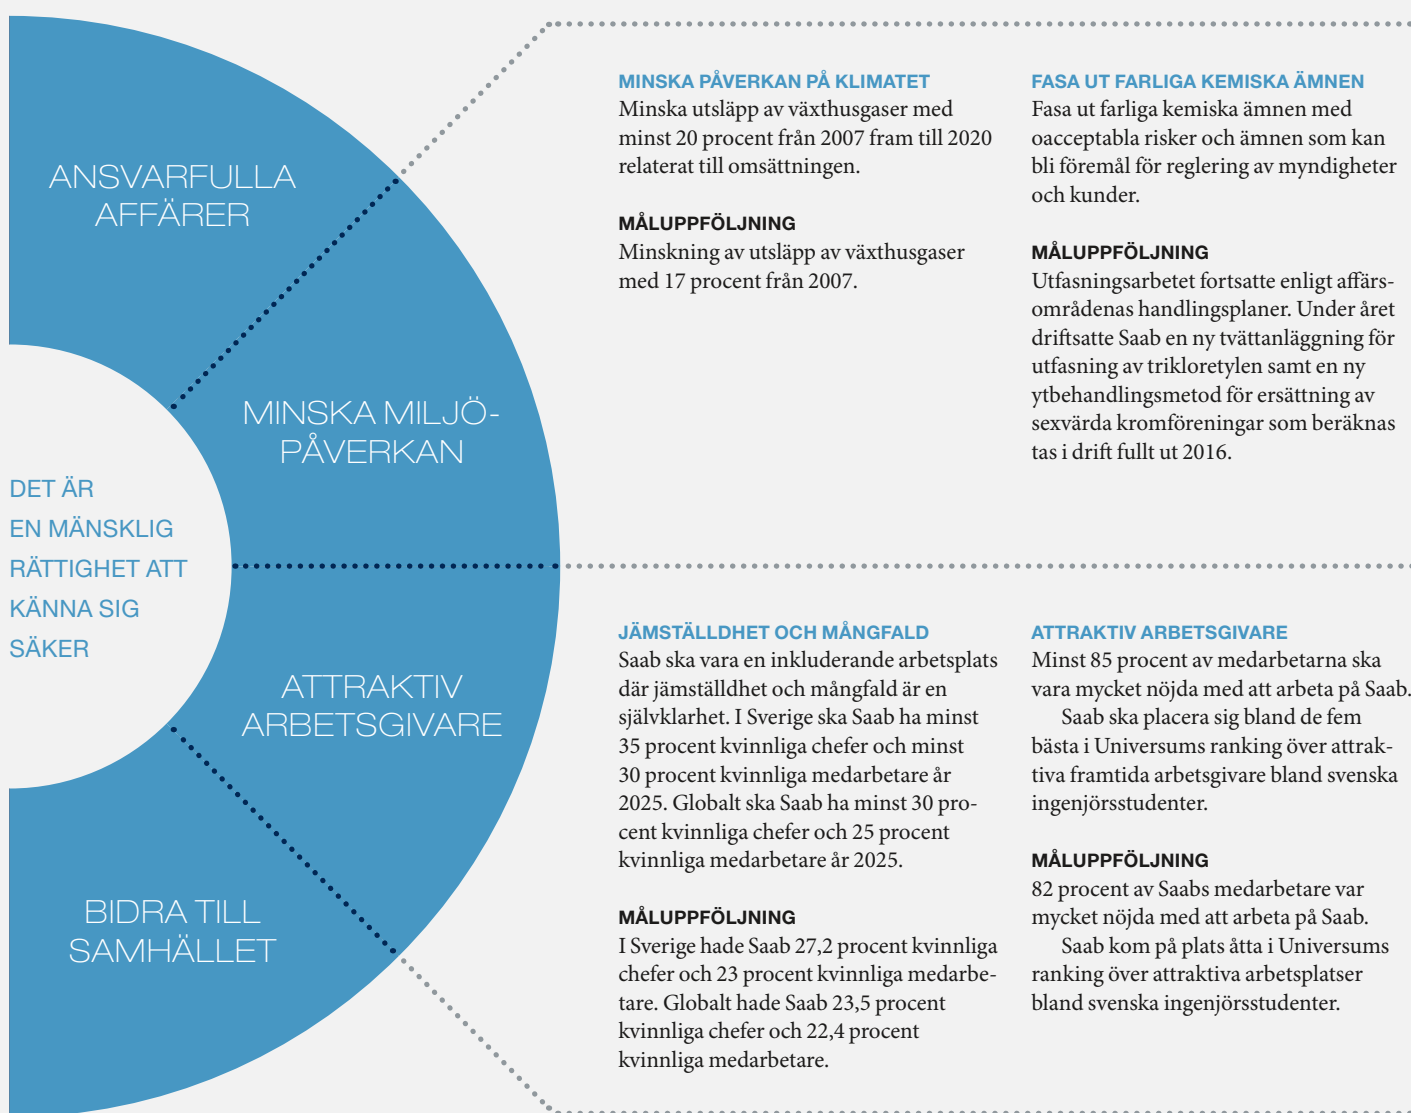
ANSVARFULLA AFFÄRER

MINSKA MILJÖPÅVERKAN

DET ÄR EN MÄNSKLIG RÄTTIGHET ATT KÄNNA SIG SÄKER

ATTRAKTIV ARBETSGIVARE

BIDRA TILL SAMHÄLLET

MINSKA PÅVERKAN PÅ KLIMATET
Minska utsläpp av växthusgaser med minst 20 procent från 2007 fram till 2020 relaterat till omsättningen.

MÅLUPPFÖLJNING
Minskning av utsläpp av växthusgaser med 17 procent från 2007.

FASA UT FARLIGA KEMISKA ÄMNEN
Fasa ut farliga kemiska ämnen med oacceptabla risker och ämnen som kan bli föremål för reglering av myndigheter och kunder.

MÅLUPPFÖLJNING
Utfasningsarbetet fortsatte enligt affärsområdenas handlingsplaner. Under året driftsatte Saab en ny tvättanläggning för utfasning av trikloretylen samt en ny ytbehandlingsmetod för ersättning av sexvärda kromföreningar som beräknas tas i drift fullt ut 2016.

JÄMSTÄLLDHET OCH MÅNGFALD
Saab ska vara en inkluderande arbetsplats där jämställdhet och mångfald är en självklarhet. I Sverige ska Saab ha minst 35 procent kvinnliga chefer och minst 30 procent kvinnliga medarbetare år 2025. Globalt ska Saab ha minst 30 procent kvinnliga chefer och 25 procent kvinnliga medarbetare år 2025.

MÅLUPPFÖLJNING
I Sverige hade Saab 27,2 procent kvinnliga chefer och 23 procent kvinnliga medarbetare. Globalt hade Saab 23,5 procent kvinnliga chefer och 22,4 procent kvinnliga medarbetare.

ATTRAKTIV ARBETSGIVARE
Minst 85 procent av medarbetarna ska vara mycket nöjda med att arbeta på Saab.
Saab ska placera sig bland de fem bästa i Universums ranking över attraktiva framtida arbetsgivare bland svenska ingenjörsstudenter.

MÅLUPPFÖLJNING
82 procent av Saabs medarbetare var mycket nöjda med att arbeta på Saab.
Saab kom på plats åtta i Universums ranking över attraktiva arbetsplatser bland svenska ingenjörsstudenter.